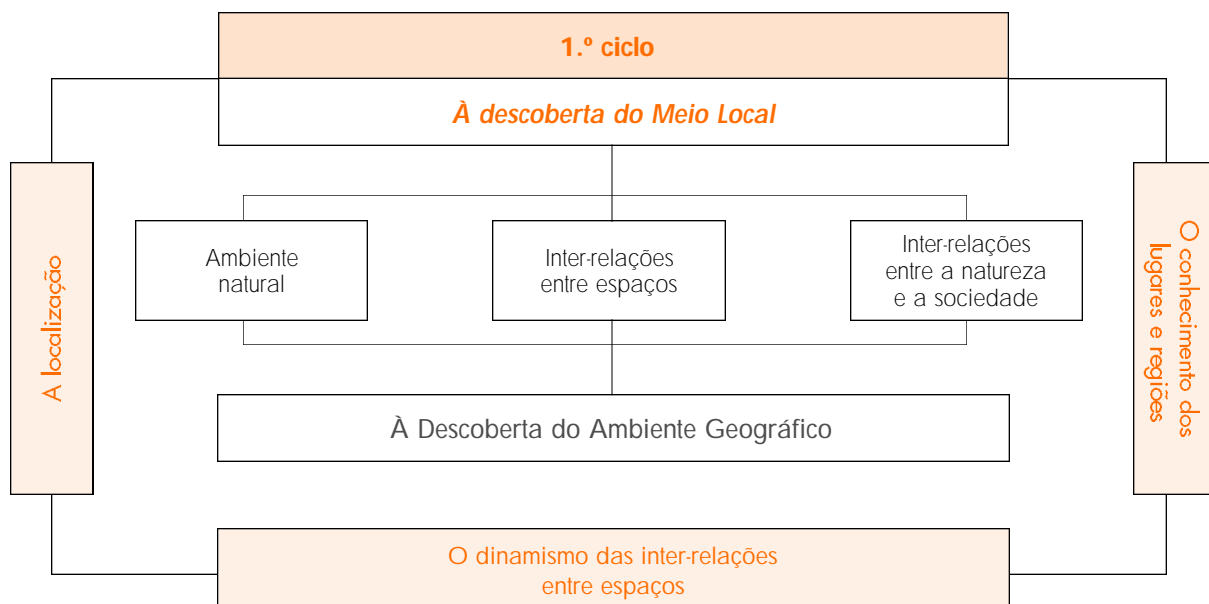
1.º ciclo

À descoberta do Meio Local

A localização

Ambiente natural

Inter-relações entre espaços

Inter-relações entre a natureza e a sociedade

O conhecimento dos lugares e regiões

À Descoberta do Ambiente Geográfico

O dinamismo das inter-relações entre espaços